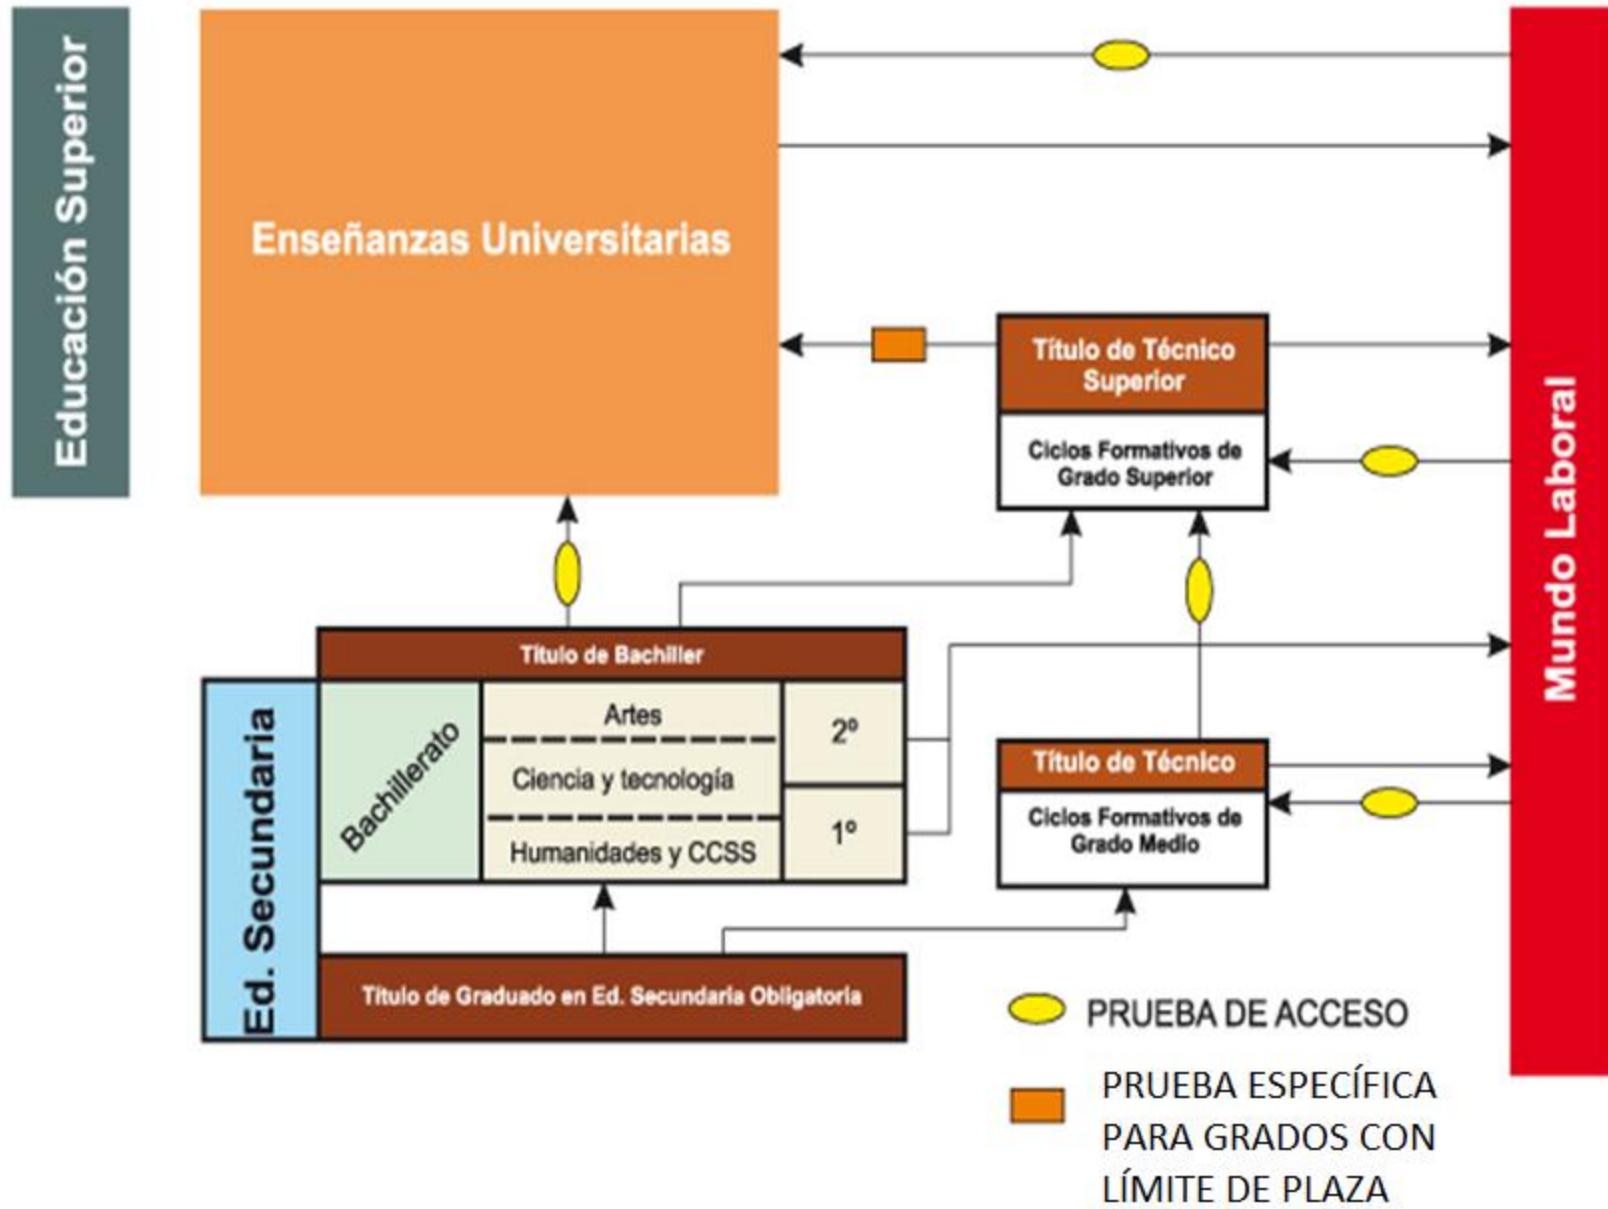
Educación Superior

Enseñanzas Universitarias

Título de Técnico Superior

Ciclos Formativos de Grado Superior

Mundo Laboral

Título de Bachiller

Ed. Secundaria

Bachillerato

Artes

Ciencia y tecnología

Humanidades y CCSS

2º

1º

Título de Técnico

Ciclos Formativos de Grado Medio

Título de Graduado en Ed. Secundaria Obligatoria

PRUEBA DE ACCESO

PRUEBA ESPECÍFICA PARA GRADOS CON LÍMITE DE PLAZA